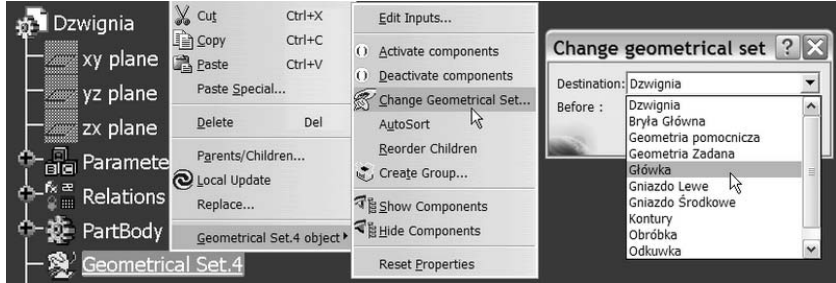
Dzwignia
xy plane
yz plane
zx plane
Paramete
Relations
PartBody
Geometrical Set.4

Cut Ctrl+X
Copy Ctrl+C
Paste Ctrl+V
Paste Special...
Delete Del
Parents/Children...
Local Update
Replace...
Geometrical Set.4 object

Edit Inputs...
Activate components
Deactivate components
Change Geometrical Set...
AutoSort
Reorder Children
Create Group...
Show Components
Hide Components
Reset Properties

Change geometrical set
Destination: Dzwignia
Before :
Dzwignia
Bryła Główna
Geometria pomocnicza
Geometria Zadana
Główka
Gniazdo Lewe
Gniazdo Środkowe
Kontury
Obróbka
Odkuwka